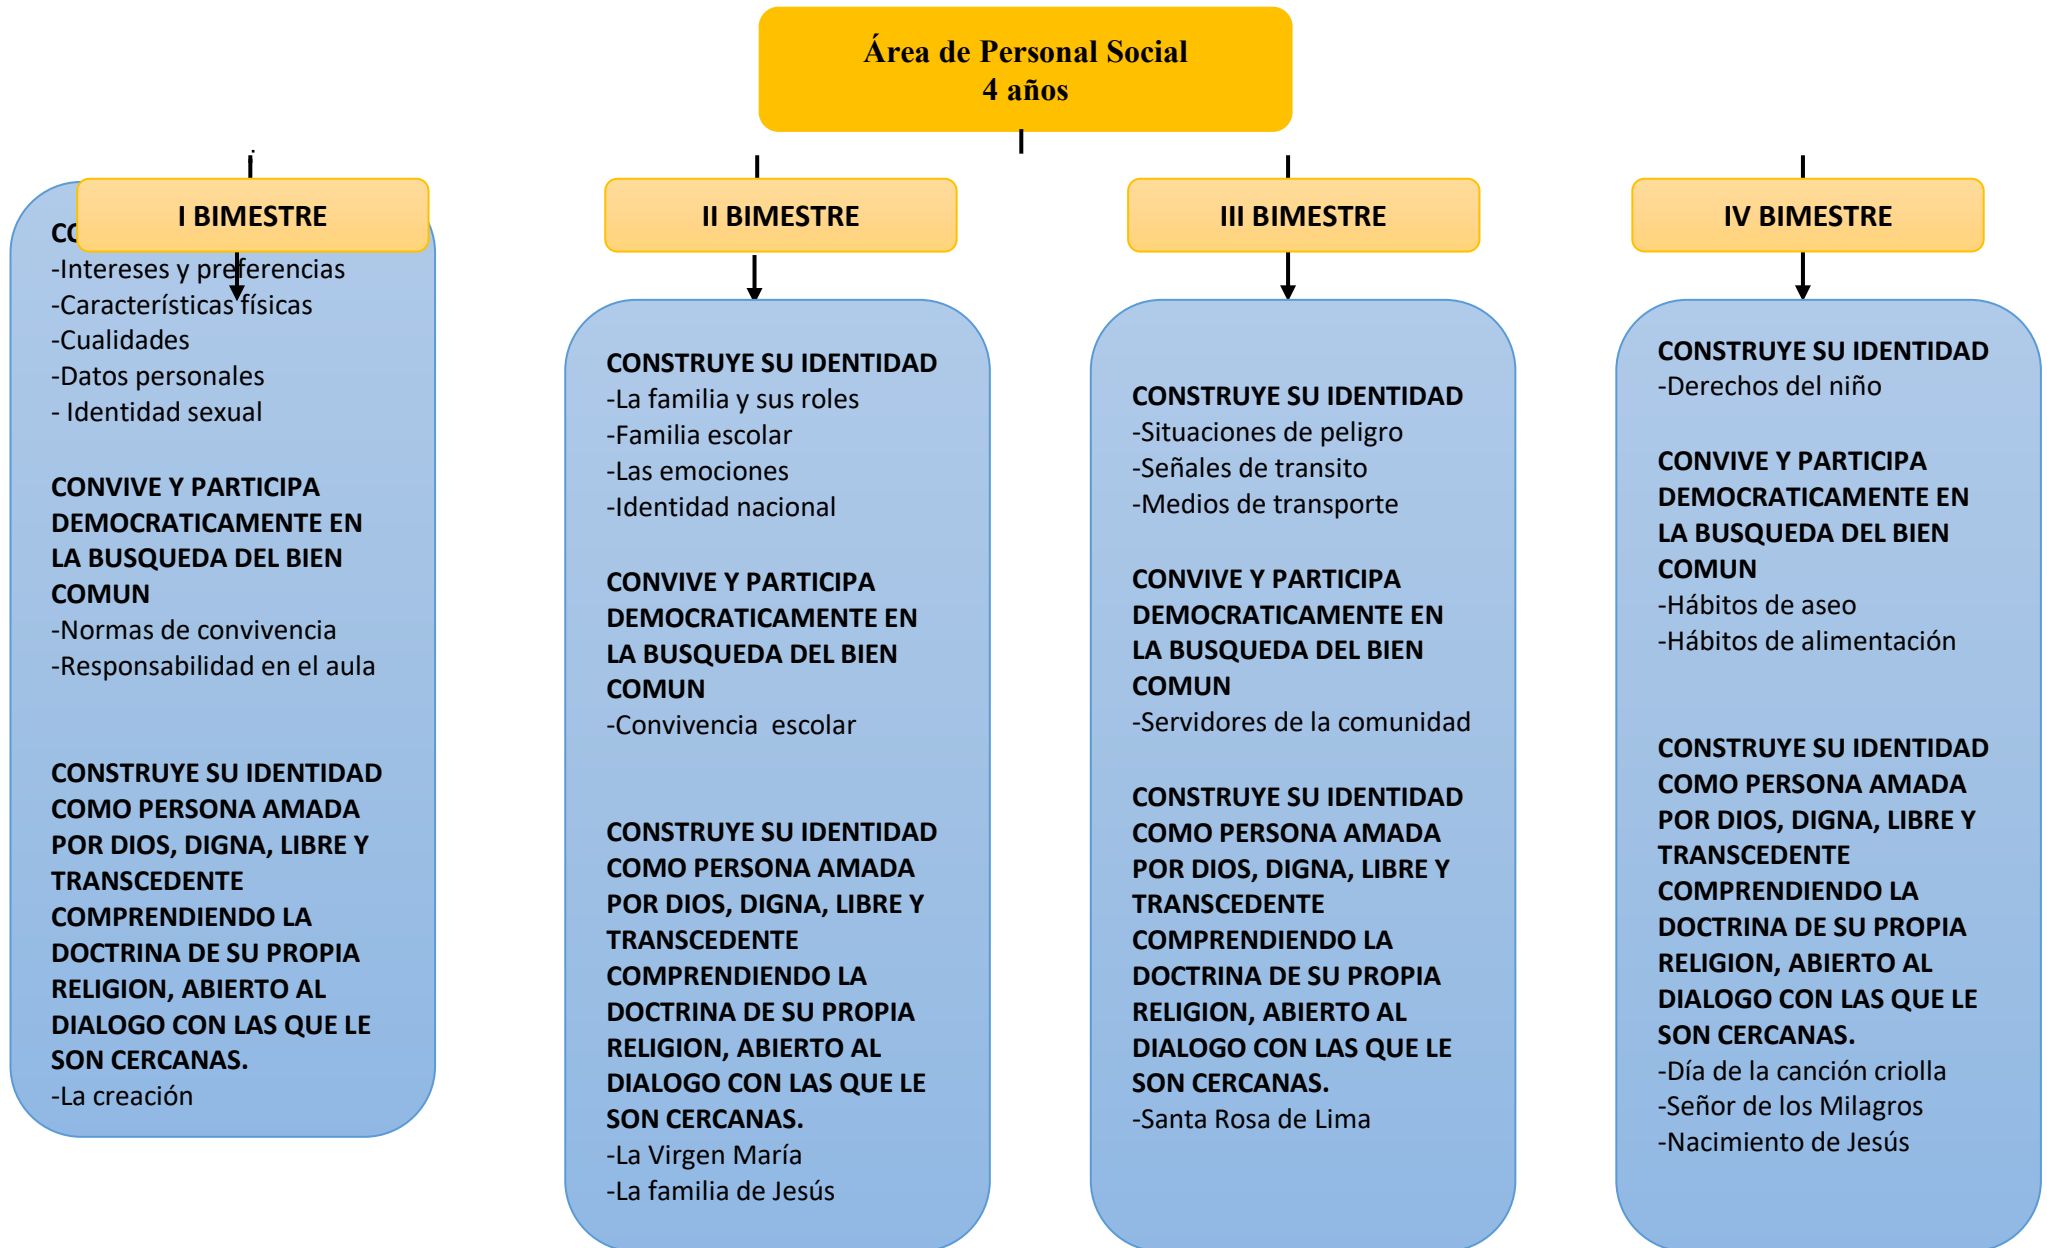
Área de Personal Social
4 años

I BIMESTRE

CO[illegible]
-Intereses y preferencias
-Características físicas
-Cualidades
-Datos personales
- Identidad sexual

CONVIVE Y PARTICIPA DEMOCRATICAMENTE EN LA BUSQUEDA DEL BIEN COMUN
-Normas de convivencia
-Responsabilidad en el aula

CONSTRUYE SU IDENTIDAD COMO PERSONA AMADA POR DIOS, DIGNA, LIBRE Y TRANSCEDENTE COMPRENDIENDO LA DOCTRINA DE SU PROPIA RELIGION, ABIERTO AL DIALOGO CON LAS QUE LE SON CERCANAS.
-La creación

II BIMESTRE

CONSTRUYE SU IDENTIDAD
-La familia y sus roles
-Familia escolar
-Las emociones
-Identidad nacional

CONVIVE Y PARTICIPA DEMOCRATICAMENTE EN LA BUSQUEDA DEL BIEN COMUN
-Convivencia escolar

CONSTRUYE SU IDENTIDAD COMO PERSONA AMADA POR DIOS, DIGNA, LIBRE Y TRANSCEDENTE COMPRENDIENDO LA DOCTRINA DE SU PROPIA RELIGION, ABIERTO AL DIALOGO CON LAS QUE LE SON CERCANAS.
-La Virgen María
-La familia de Jesús

III BIMESTRE

CONSTRUYE SU IDENTIDAD
-Situaciones de peligro
-Señales de transito
-Medios de transporte

CONVIVE Y PARTICIPA DEMOCRATICAMENTE EN LA BUSQUEDA DEL BIEN COMUN
-Servidores de la comunidad

CONSTRUYE SU IDENTIDAD COMO PERSONA AMADA POR DIOS, DIGNA, LIBRE Y TRANSCEDENTE COMPRENDIENDO LA DOCTRINA DE SU PROPIA RELIGION, ABIERTO AL DIALOGO CON LAS QUE LE SON CERCANAS.
-Santa Rosa de Lima

IV BIMESTRE

CONSTRUYE SU IDENTIDAD
-Derechos del niño

CONVIVE Y PARTICIPA DEMOCRATICAMENTE EN LA BUSQUEDA DEL BIEN COMUN
-Hábitos de aseo
-Hábitos de alimentación

CONSTRUYE SU IDENTIDAD COMO PERSONA AMADA POR DIOS, DIGNA, LIBRE Y TRANSCEDENTE COMPRENDIENDO LA DOCTRINA DE SU PROPIA RELIGION, ABIERTO AL DIALOGO CON LAS QUE LE SON CERCANAS.
-Día de la canción criolla
-Señor de los Milagros
-Nacimiento de Jesús